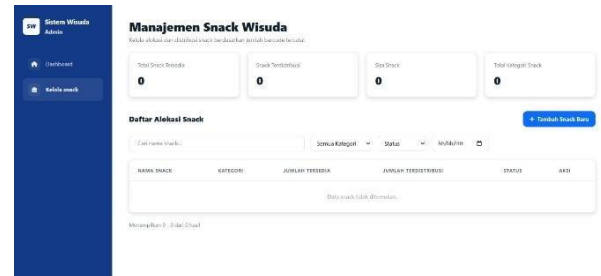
SW Sistem Wisuda
Admin

Dashboard
Kelola snack

Manajemen Snack Wisuda
Kelola alokasi dan distribusi snack berdasarkan jumlah barcode tersedia

Total Snack Tersedia
0

Snack Terdistribusi
0

Sisa Snack
0

Total Kategori Snack
0

Daftar Alokasi Snack

+ Tambah Snack Baru

Cari nama snack...
Semua Kategori
Status
hh/bb/tttt

| NAMA SNACK | KATEGORI | JUMLAH TERSEDIA | JUMLAH TERDISTRIBUSI | STATUS | AKSI |
|---|---|---|---|---|---|
| Data snack tidak ditemukan | | | | | |

Menampilkan 0 - 0 dari 0 hasil